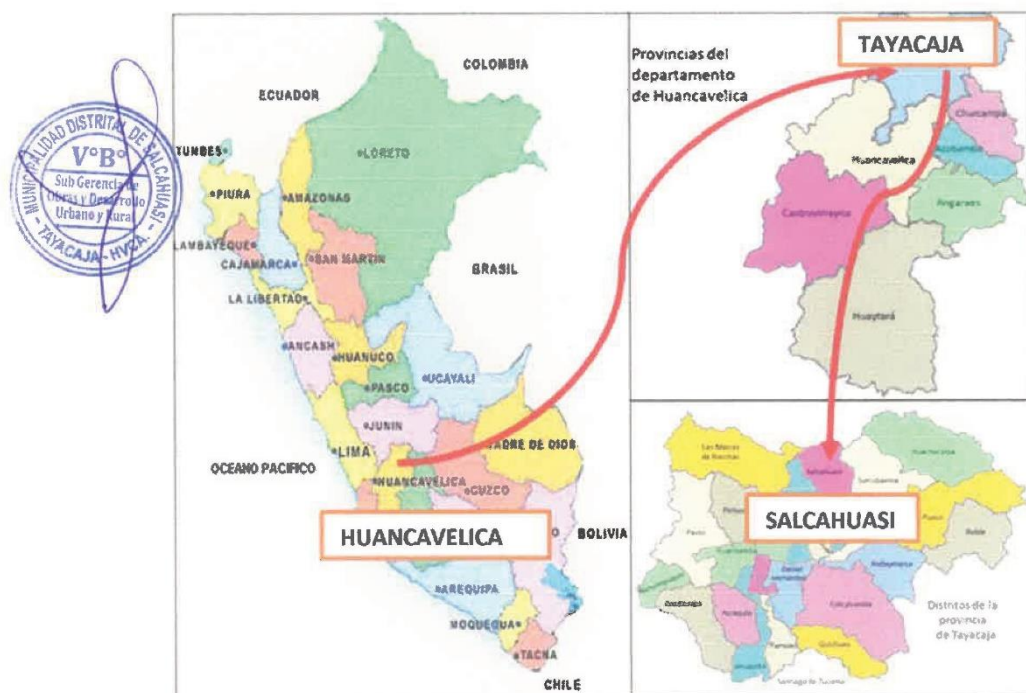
MUNICIPALIDAD DISTRITAL DE SALCAHUASI
V°B°
Sub Gerencia de Obras y Desarrollo Urbano y Rural
TAYACAJA - HVCA.

ECUADOR
COLOMBIA
TUMBES
PIURA
AMAZONAS
LORETO
LAMBAYEQUE
CAJAMARCA
SAN MARTIN
LA LIBERTAD
BRASIL
ANCASH
HUANUCO
PASCO
UCAYALI
JUNIN
LIMA
MADRE DE DIOS
OCEANO PACIFICO
HUANCAVELICA
CUZCO
HUANCAVELICA
BOLIVIA
AREQUIPA
MOQUEGUA
TACNA
CHILE

Provincias del departamento de Huancavelica
TAYACAJA
Churcampa
Huancavelica
Acobamba
Angaraes
Castrovirreyna
Huaytará

SALCAHUASI
San Marcos de Rocchac
Salcahuasi
Huachocolpa
Surcubamba
Tintay Puncu
Pazos
Colcabamba
Acostambo
Pampas
Daniel Hernández
Acraquia
Ahuaycha
Huaribamba
Ñahuimpuquio
Quishuar
Santiago de Tucuma
Distritos de la provincia de Tayacaja